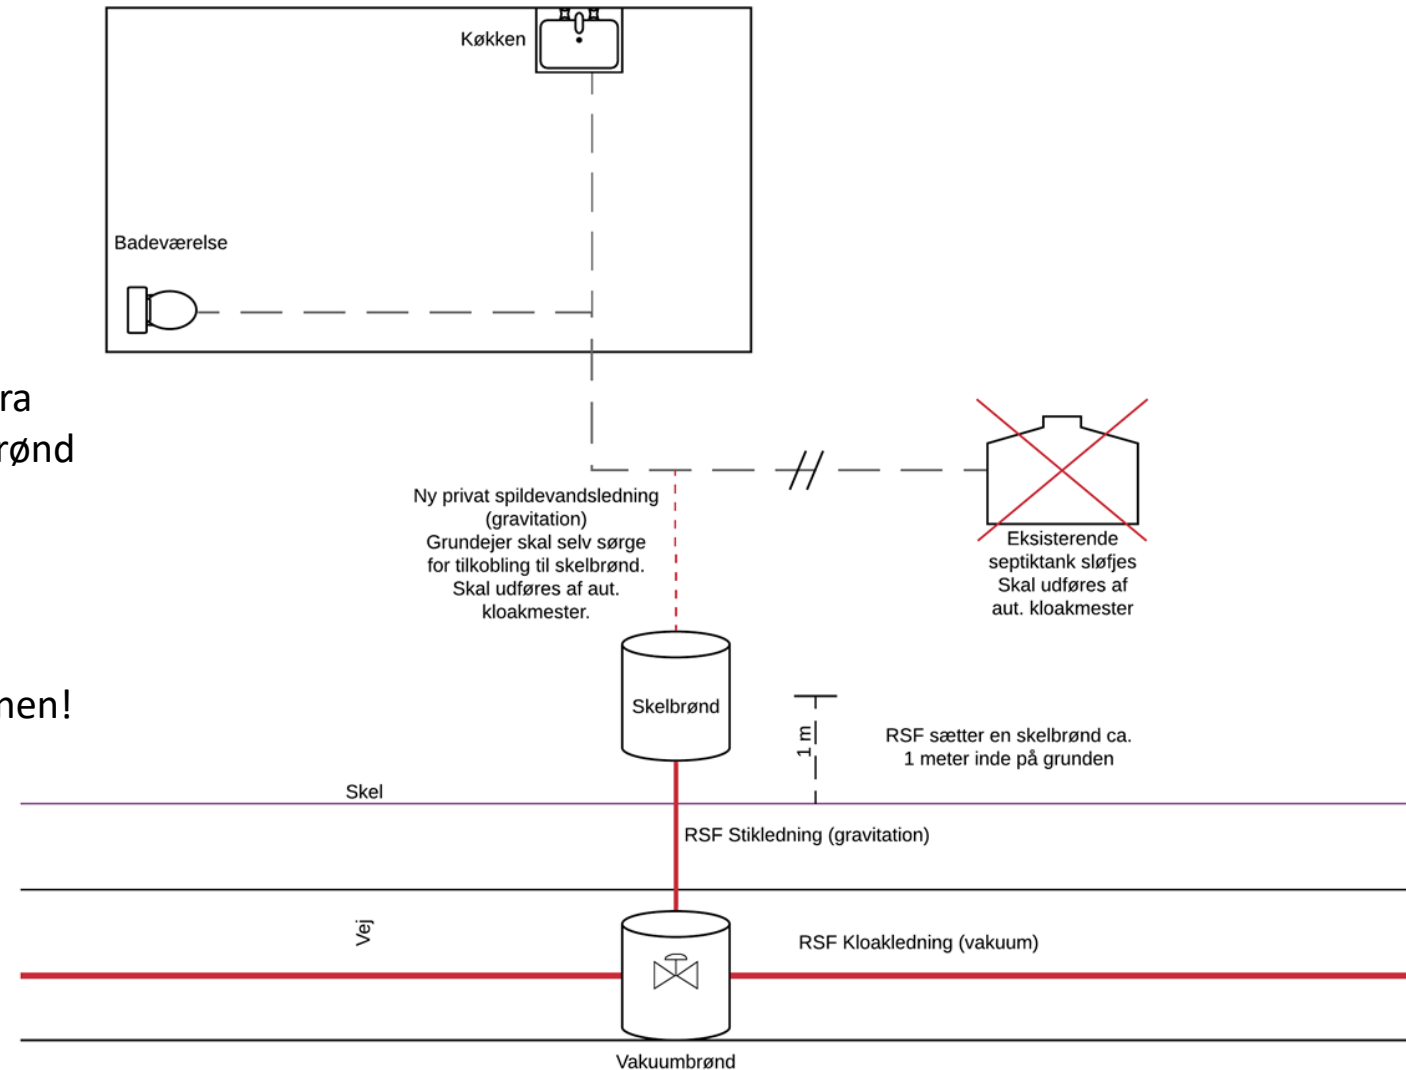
Køkken

Badeværelse

ra
rønd

nen!

Ny privat spildevandsledning (gravitation)
Grundejer skal selv sørge for tilkobling til skelbrønd.
Skal udføres af aut. kloakmester.

Eksisterende septiktank sløfjes
Skal udføres af aut. kloakmester

Skelbrønd

1 m

RSF sætter en skelbrønd ca. 1 meter inde på grunden

Skel

RSF Stikledning (gravitation)

Vej

RSF Kloakledning (vakuum)

Vakuumbrønd